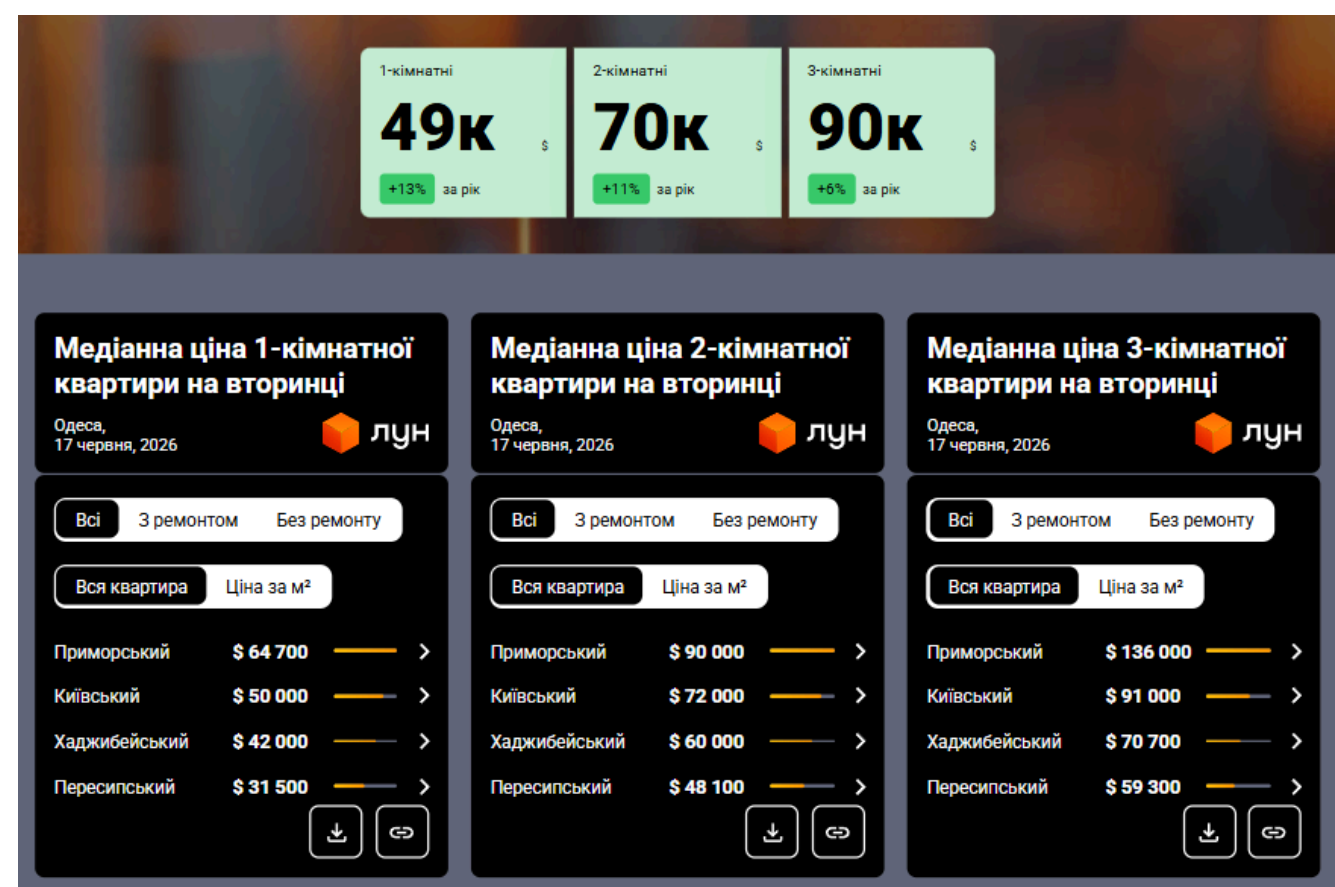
1-кімнатні
49к
$
+13% за рік

2-кімнатні
70к
$
+11% за рік

3-кімнатні
90к
$
+6% за рік

Медіанна ціна 1-кімнатної квартири на вторинці
Одеса,
17 червня, 2026
лун

Всі З ремонтом Без ремонту

Вся квартира Ціна за м²

| | |
|---|---|
| Приморський | $ 64 700 |
| Київський | $ 50 000 |
| Хаджибейський | $ 42 000 |
| Пересипський | $ 31 500 |

Медіанна ціна 2-кімнатної квартири на вторинці
Одеса,
17 червня, 2026
лун

Всі З ремонтом Без ремонту

Вся квартира Ціна за м²

| | |
|---|---|
| Приморський | $ 90 000 |
| Київський | $ 72 000 |
| Хаджибейський | $ 60 000 |
| Пересипський | $ 48 100 |

Медіанна ціна 3-кімнатної квартири на вторинці
Одеса,
17 червня, 2026
лун

Всі З ремонтом Без ремонту

Вся квартира Ціна за м²

| | |
|---|---|
| Приморський | $ 136 000 |
| Київський | $ 91 000 |
| Хаджибейський | $ 70 700 |
| Пересипський | $ 59 300 |